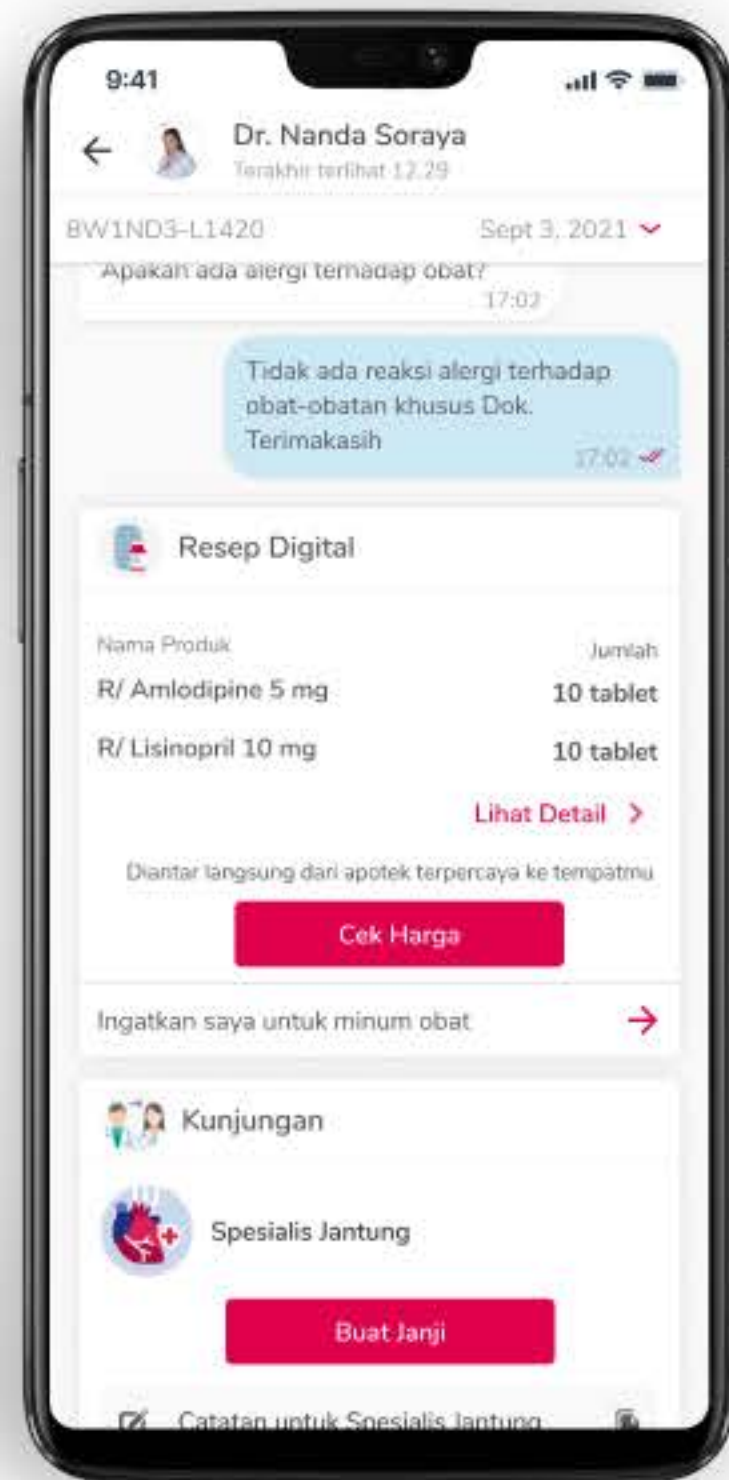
9:41

Dr. Nanda Soraya
Terakhir terlihat 12.29

BW1ND3-L1420
Sept 3, 2021

Apakah ada alergi terhadap obat?
17:02

Tidak ada reaksi alergi terhadap obat-obatan khusus Dok. Terimakasih
17:02

Resep Digital

| Nama Produk | Jumlah |
|---|---|
| R/ Amlodipine 5 mg | 10 tablet |
| R/ Lisinopril 10 mg | 10 tablet |

Lihat Detail

Diantar langsung dari apotek terpercaya ke tempatmu

Cek Harga

Ingatkan saya untuk minum obat

Kunjungan

Spesialis Jantung

Buat Janji

Catatan untuk Spesialis Jantung